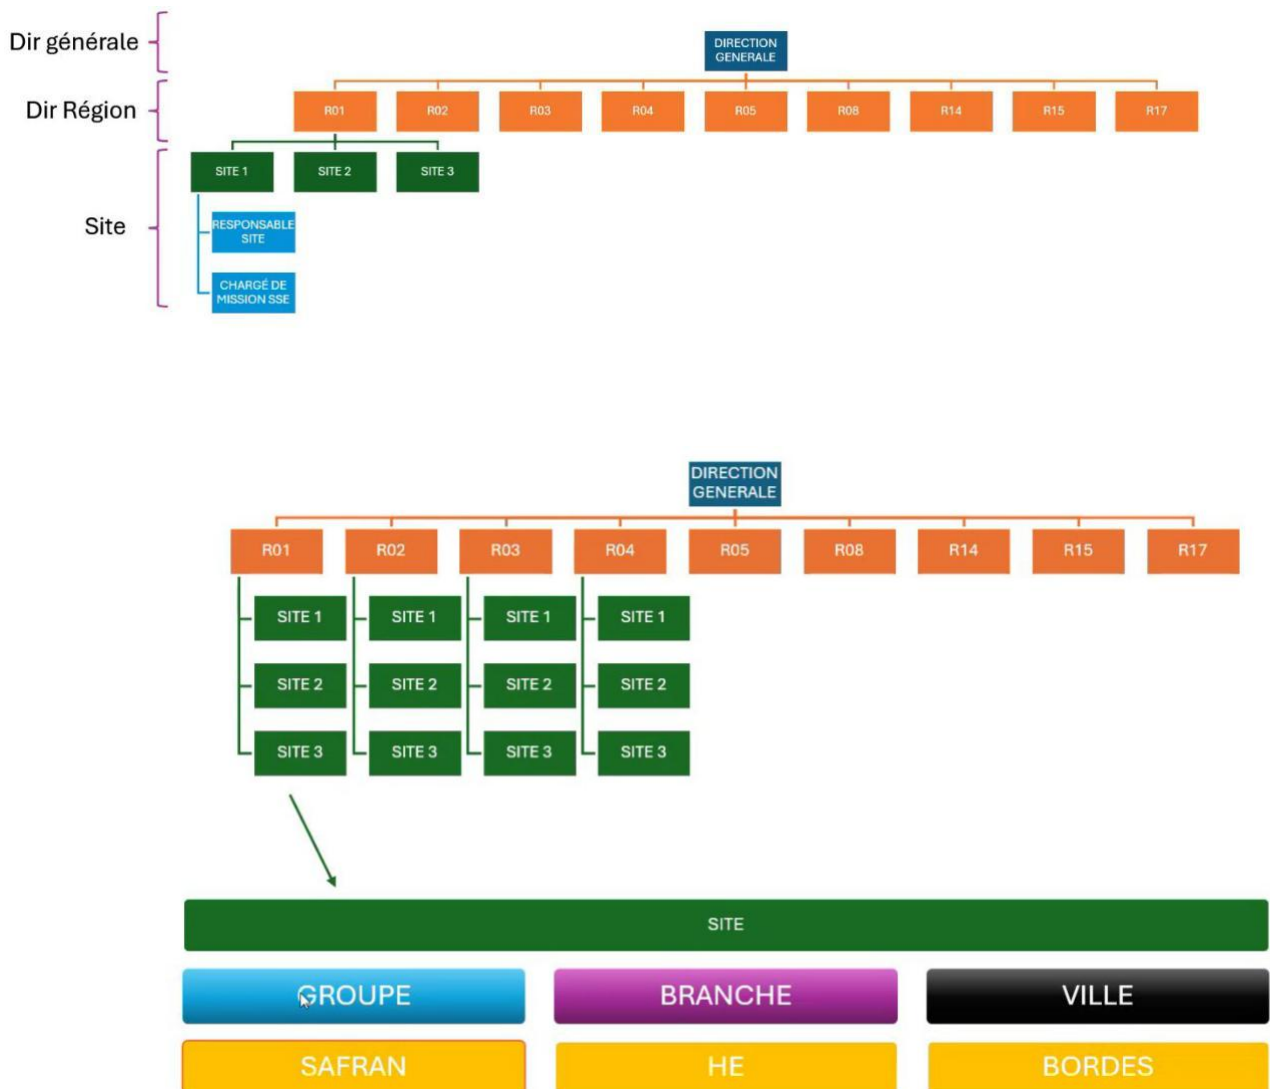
Dir générale

DIRECTION GENERALE

Dir Région

R01 R02 R03 R04 R05 R08 R14 R15 R17

SITE 1 SITE 2 SITE 3

Site

RESPONSABLE SITE

CHARGÉ DE MISSION SSE

DIRECTION GENERALE

R01 R02 R03 R04 R05 R08 R14 R15 R17

SITE 1 SITE 1 SITE 1 SITE 1

SITE 2 SITE 2 SITE 2 SITE 2

SITE 3 SITE 3 SITE 3 SITE 3

SITE

GROUPE BRANCHE VILLE

SAFRAN HE BORDES